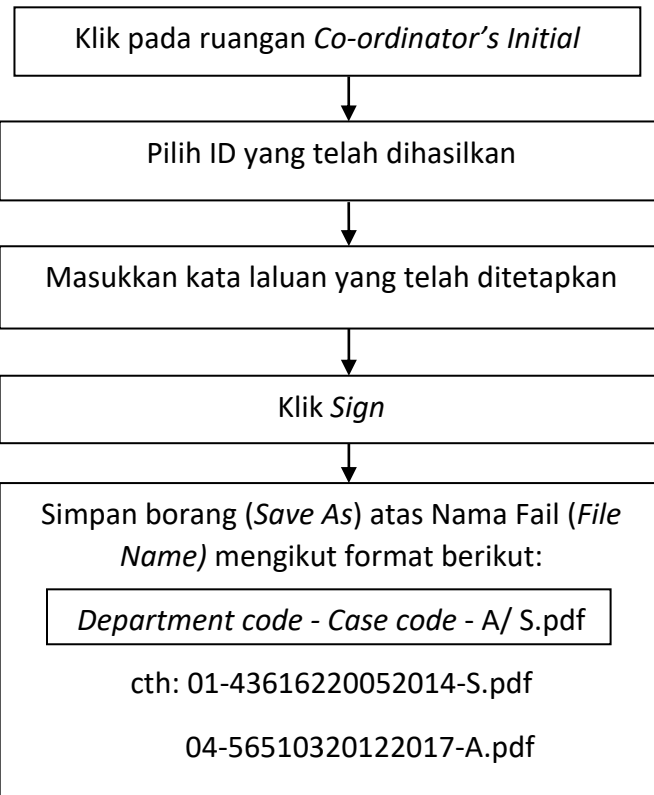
Klik pada ruangan Co-ordinator's Initial

Pilih ID yang telah dihasilkan

Masukkan kata laluan yang telah ditetapkan

Klik Sign

Simpan borang (Save As) atas Nama Fail (File Name) mengikut format berikut:

Department code - Case code - A/ S.pdf

cth: 01-43616220052014-S.pdf

04-56510320122017-A.pdf